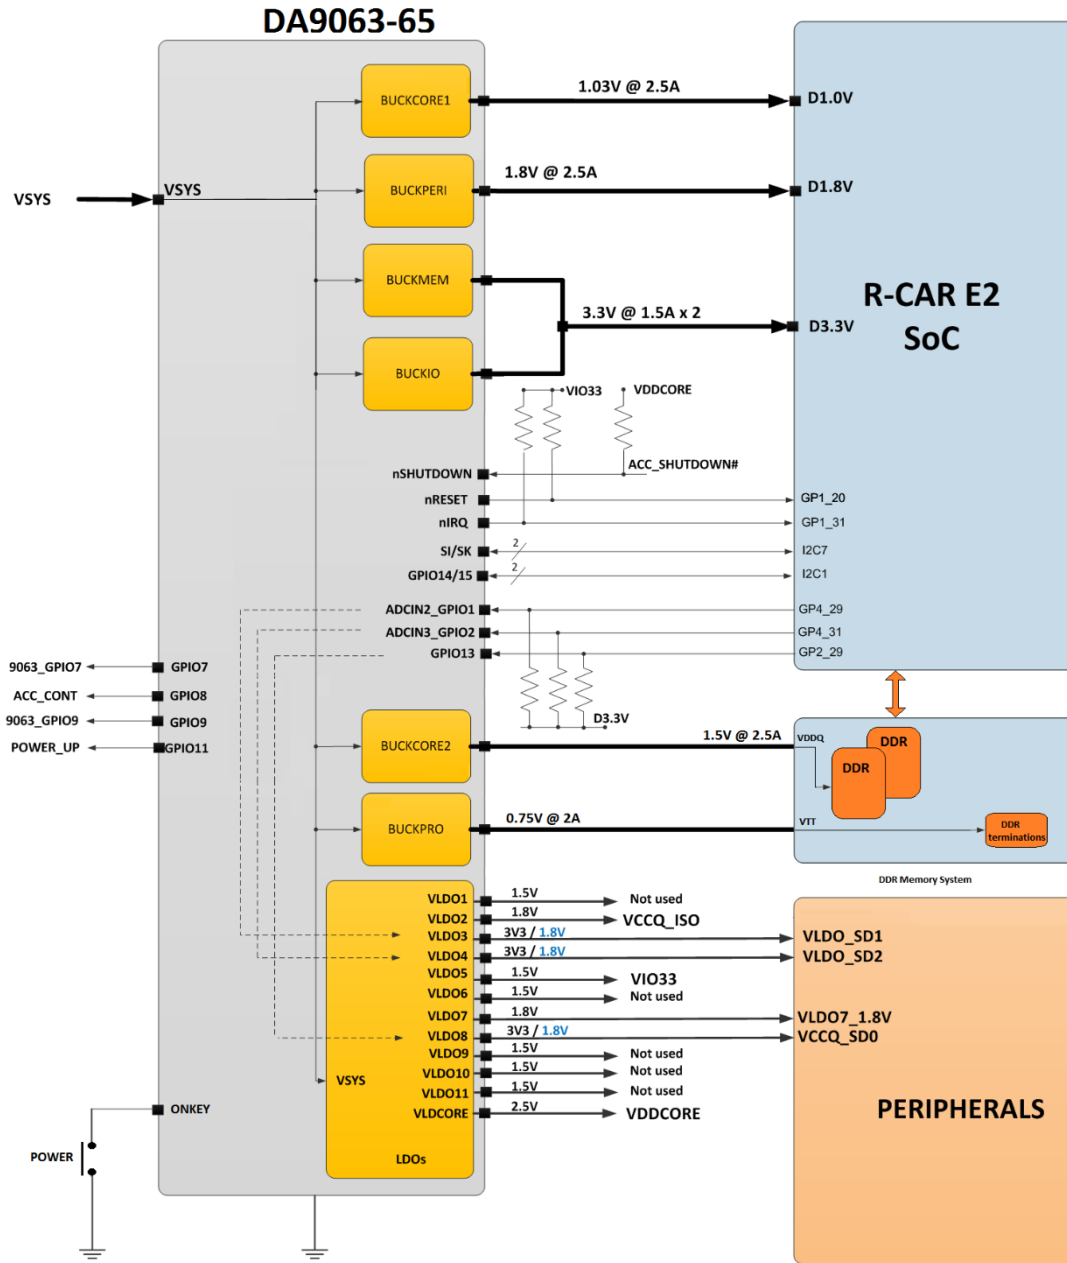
DA9063-65

VSYS
VSYS
BUCKCORE1
1.03V @ 2.5A
D1.0V
BUCKPERI
1.8V @ 2.5A
D1.8V
BUCKMEM
3.3V @ 1.5A x 2
D3.3V
R-CAR E2
SoC
BUCKIO
VIO33
VDDCORE
ACC_SHUTDOWN#
nSHUTDOWN
nRESET
GP1_20
nIRQ
GP1_31
SI/SK
2
I2C7
GPIO14/15
2
I2C1
ADCIN2_GPIO1
GP4_29
ADCIN3_GPIO2
GP4_31
GPIO13
GP2_29
9063_GPIO7
GPIO7
ACC_CONT
GPIO8
9063_GPIO9
GPIO9
POWER_UP
GPIO11
D3.3V
BUCKCORE2
1.5V @ 2.5A
VDDQ
DDR
DDR
BUCKPRO
0.75V @ 2A
VTT
DDR terminations
DDR Memory System
VLDO1
1.5V
Not used
VLDO2
1.8V
VCCQ_ISO
VLDO3
3V3 / 1.8V
VLDO_SD1
VLDO4
3V3 / 1.8V
VLDO_SD2
VLDO5
1.5V
VIO33
VLDO6
1.5V
Not used
VLDO7
1.8V
VLDO7_1.8V
VLDO8
3V3 / 1.8V
VCCQ_SD0
VLDO9
1.5V
Not used
VSYS
VLDO10
1.5V
Not used
VLDO11
1.5V
Not used
ONKEY
VLDCORE
2.5V
VDDCORE
PERIPHERALS
POWER
LDOs